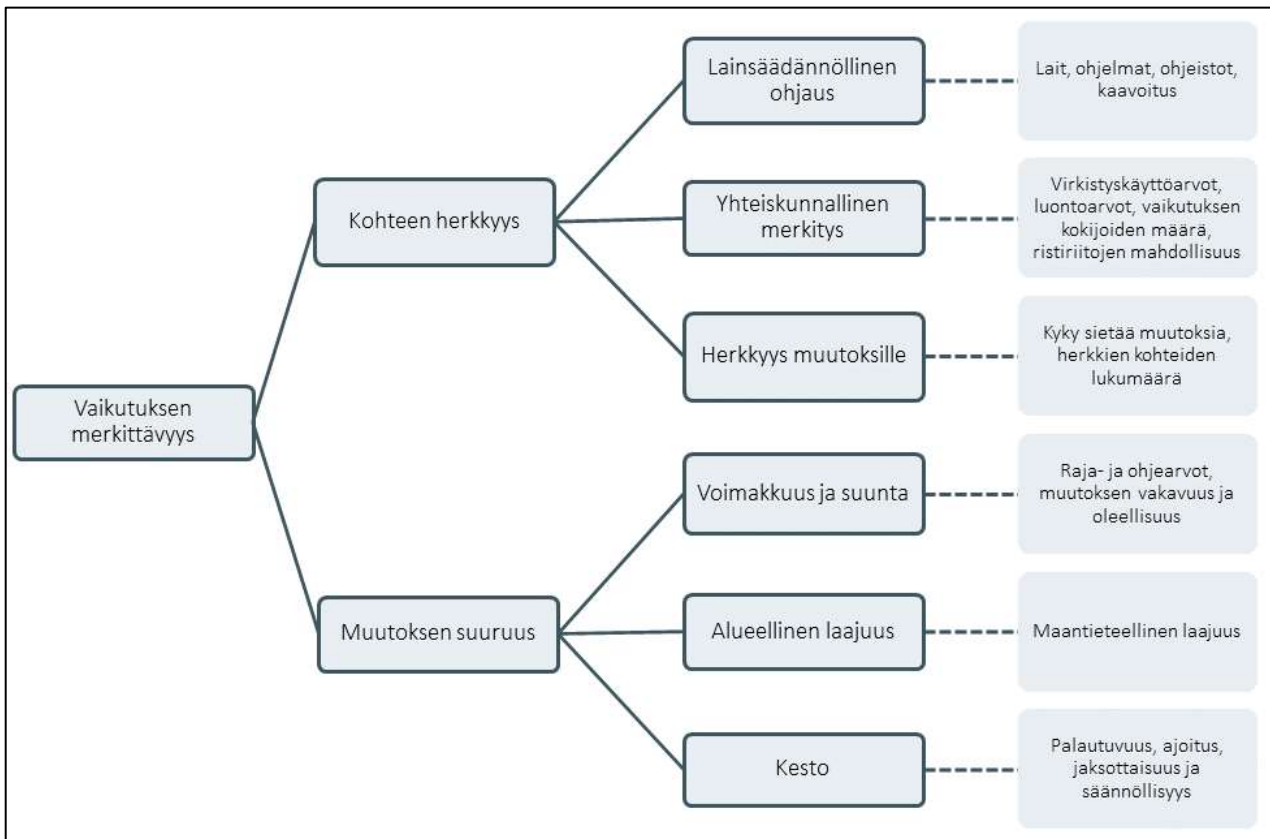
Vaikutuksen merkittävyys

Kohteen herkkyys

Lainsäädännöllinen ohjaus

Lait, ohjelmat, ohjeistot, kaavoitus

Yhteiskunnallinen merkitys

Virkistyskäyttöarvot, luontoarvot, vaikutuksen kokijoiden määrä, ristiriitojen mahdollisuus

Herkkyys muutoksille

Kyky sietää muutoksia, herkkien kohteiden lukumäärä

Muutoksen suuruus

Voimakkuus ja suunta

Raja- ja ohjearvot, muutoksen vakavuus ja oleellisuus

Alueellinen laajuus

Maantieteellinen laajuus

Kesto

Palautuvuus, ajoitus, jaksottaisuus ja säännöllisyys